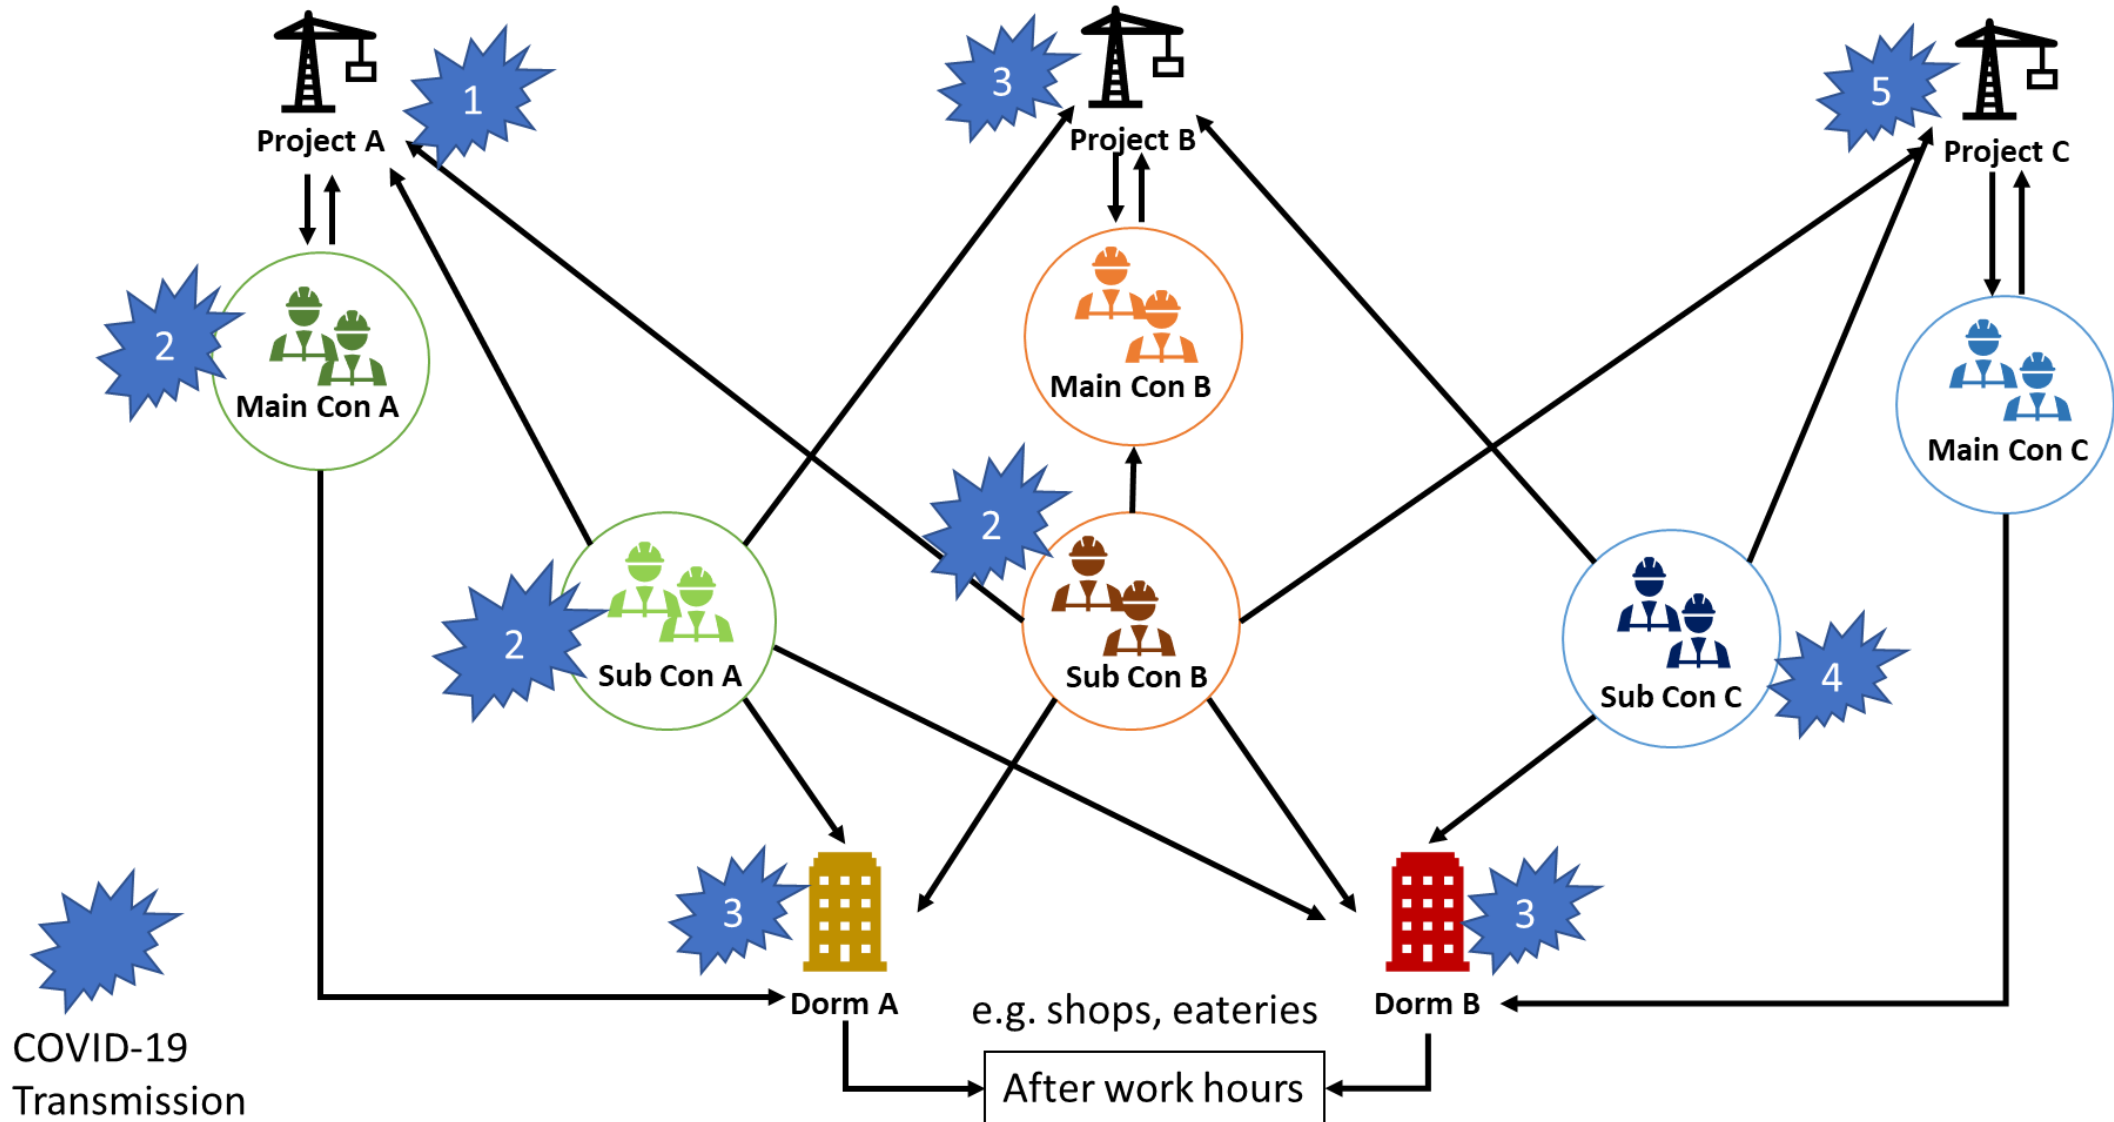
Project A

1

3

Project B

5

Project C

2

Main Con A

Main Con B

Main Con C

2

2

Sub Con A

Sub Con B

Sub Con C

4

3

3

Dorm A

e.g. shops, eateries

Dorm B

After work hours

COVID-19 Transmission